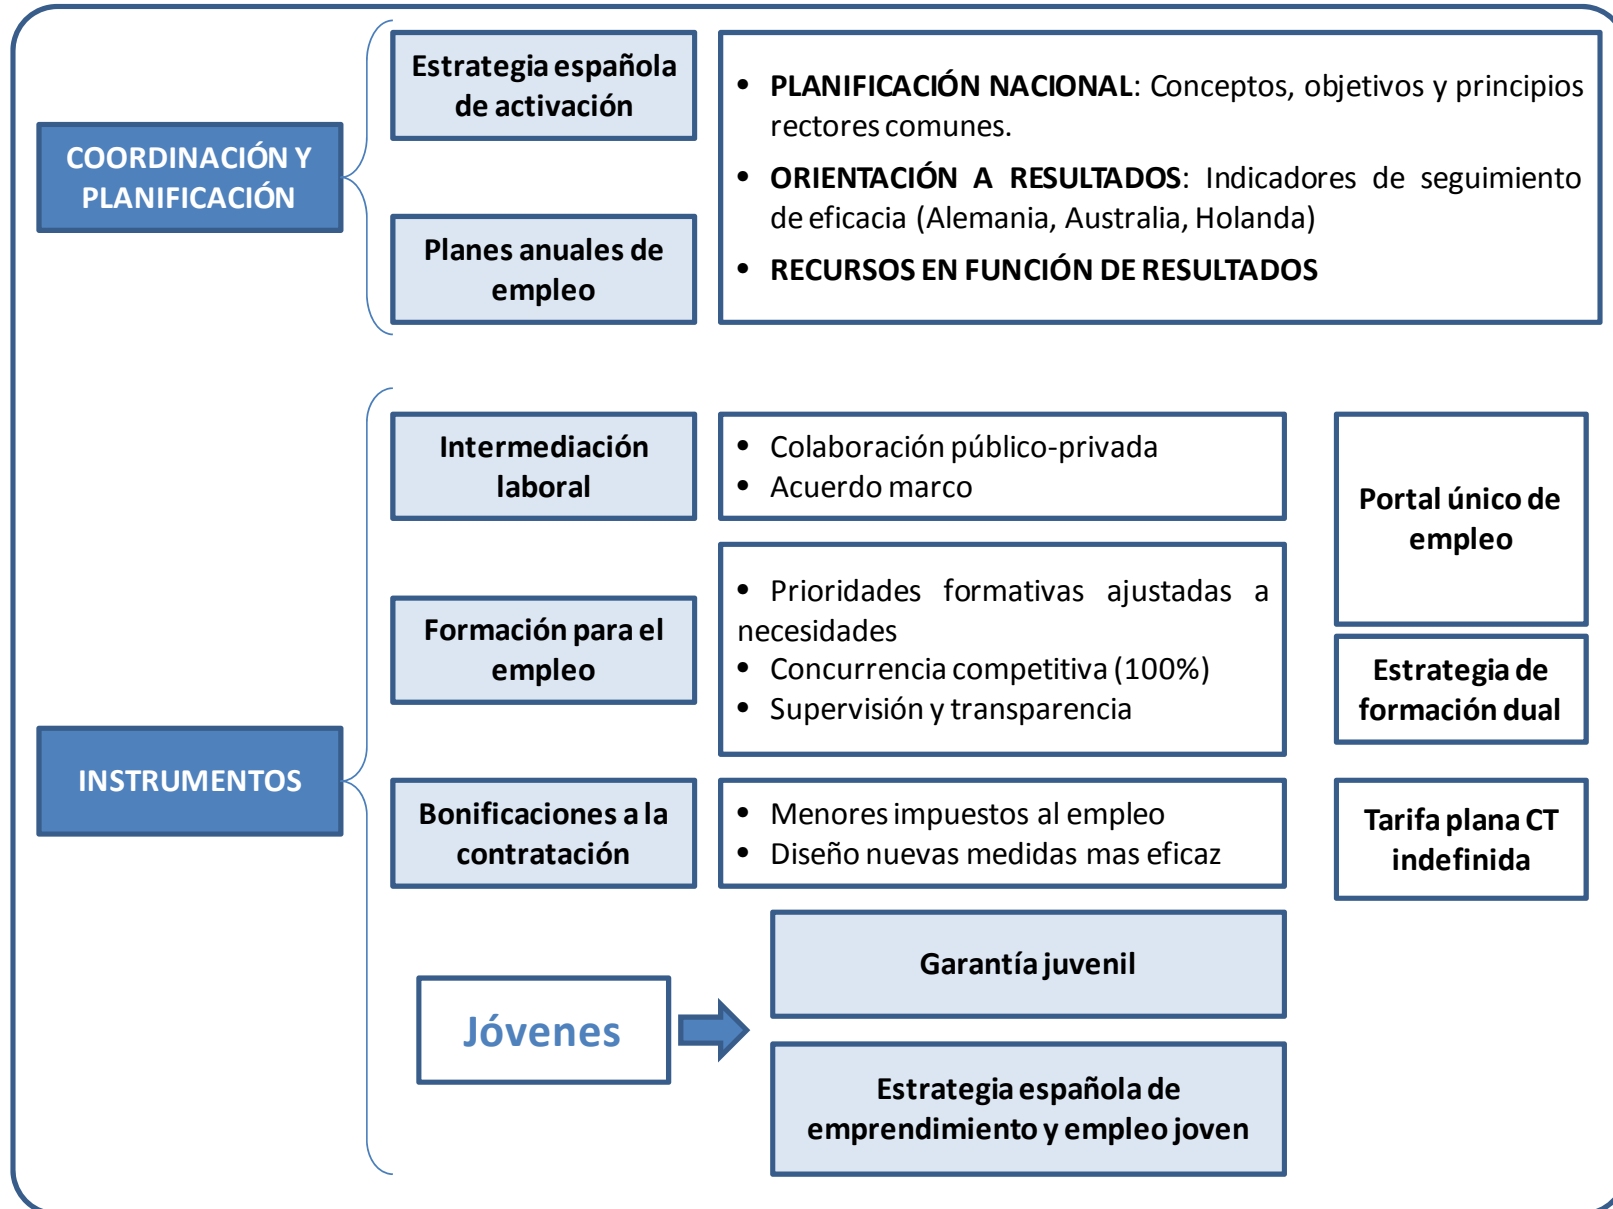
COORDINACIÓN Y PLANIFICACIÓN

Estrategia española de activación

Planes anuales de empleo

• **PLANIFICACIÓN NACIONAL**: Conceptos, objetivos y principios rectores comunes.
• **ORIENTACIÓN A RESULTADOS**: Indicadores de seguimiento de eficacia (Alemania, Australia, Holanda)
• **RECURSOS EN FUNCIÓN DE RESULTADOS**

INSTRUMENTOS

Intermediación laboral

• Colaboración público-privada
• Acuerdo marco

Portal único de empleo

Formación para el empleo

• Prioridades formativas ajustadas a necesidades
• Concurrencia competitiva (100%)
• Supervisión y transparencia

Estrategia de formación dual

Bonificaciones a la contratación

• Menores impuestos al empleo
• Diseño nuevas medidas mas eficaz

Tarifa plana CT indefinida

Jóvenes

Garantía juvenil

Estrategia española de emprendimiento y empleo joven